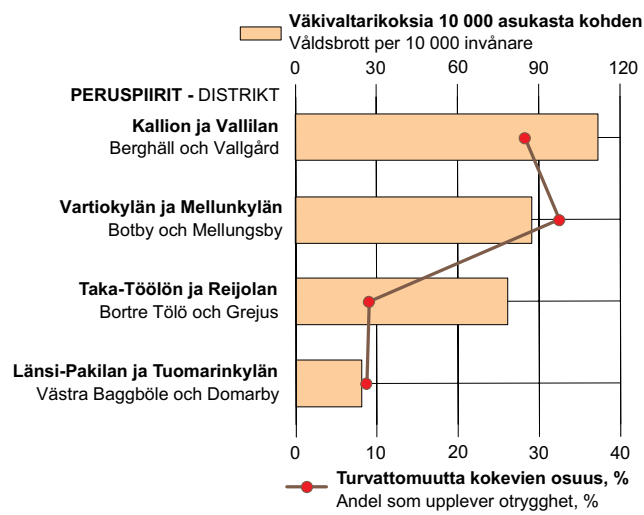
Väkivaltarikoksia 10 000 asukasta kohden
Våldsbrott per 10 000 invånare

0 30 60 90 120

PERUSPIIRIT - DISTRIKT

Kallion ja Vallilan
Berghäll och Vallgård

Vartiokylän ja Mellunkylän
Botby och Mellungsby

Taka-Töölön ja Reijolan
Bortre Tölö och Grejus

Länsi-Pakilan ja Tuomarinkylän
Västra Baggböle och Domarby

0 10 20 30 40

Turvattomuutta kokevien osuus, %
Andel som upplever otrygghet, %